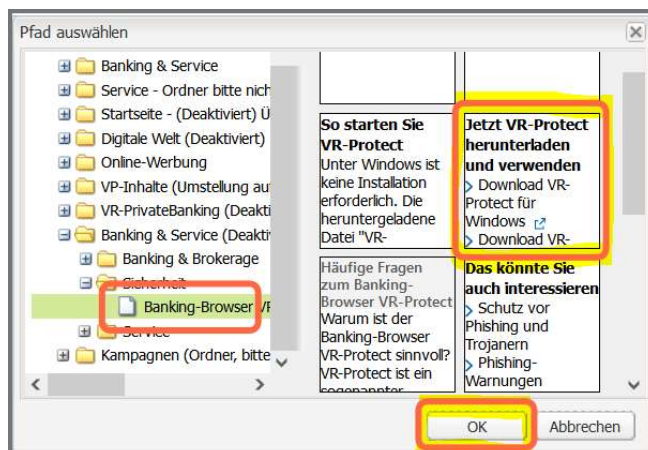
Pfad auswählen

Banking & Service
Service - Ordner bitte nich
Startseite - (Deaktiviert) Ü
Digitale Welt (Deaktiviert)
Online-Werbung
VP-Inhalte (Umstellung au
VR-PrivateBanking (Deakti
Banking & Service (Deakti
Banking & Brokerage
Sicherheit
Banking-Browser VR
Service
Kampagnen (Ordner, bitte

So starten Sie VR-Protect
Unter Windows ist keine Installation erforderlich. Die heruntergeladene Datei "VR-

Jetzt VR-Protect herunterladen und verwenden
Download VR-Protect für Windows
Download VR-

Häufige Fragen zum Banking-Browser VR-Protect
Warum ist der Banking-Browser VR-Protect sinnvoll?
VR-Protect ist ein sogenannter

Das könnte Sie auch interessieren
Schutz vor Phishing und Trojanern
Phishing-Warnungen

OK
Abbrechen